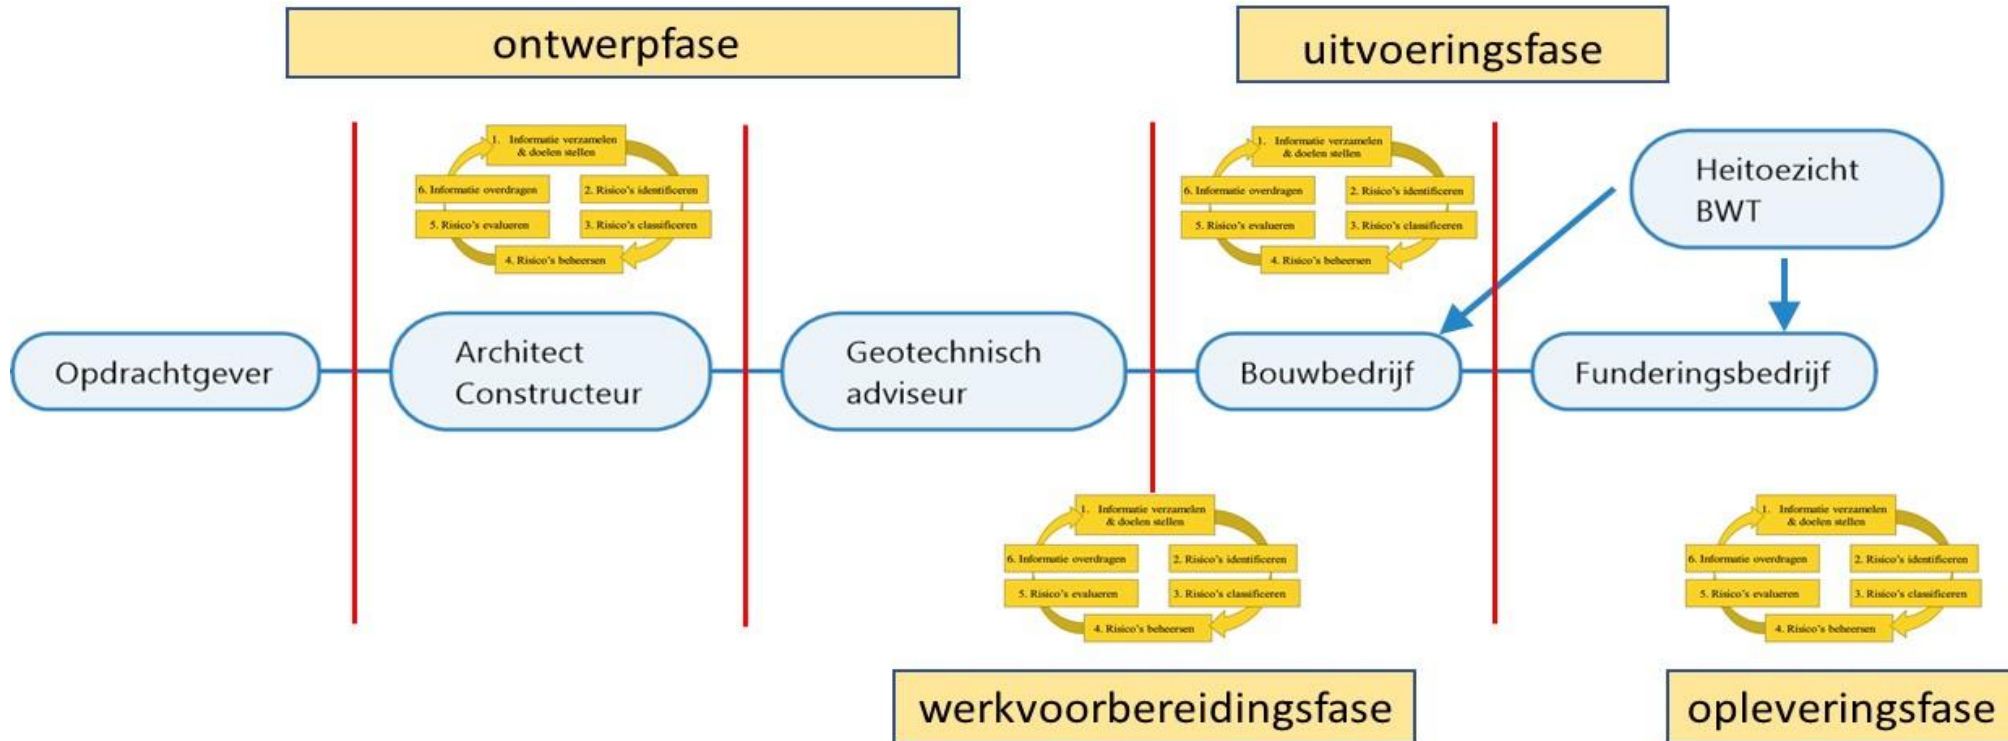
ontwerpfase

uitvoeringsfase

1. Informatie verzamelen & doelen stellen
2. Risico's identificeren
3. Risico's classificeren
4. Risico's beheersen
5. Risico's evalueren
6. Informatie overdragen

1. Informatie verzamelen & doelen stellen
2. Risico's identificeren
3. Risico's classificeren
4. Risico's beheersen
5. Risico's evalueren
6. Informatie overdragen

Heitoezicht BWT

Opdrachtgever

Architect Constructeur

Geotechnisch adviseur

Bouwbedrijf

Funderingsbedrijf

1. Informatie verzamelen & doelen stellen
2. Risico's identificeren
3. Risico's classificeren
4. Risico's beheersen
5. Risico's evalueren
6. Informatie overdragen

1. Informatie verzamelen & doelen stellen
2. Risico's identificeren
3. Risico's classificeren
4. Risico's beheersen
5. Risico's evalueren
6. Informatie overdragen

werkvoorbereidingsfase

opleveringsfase